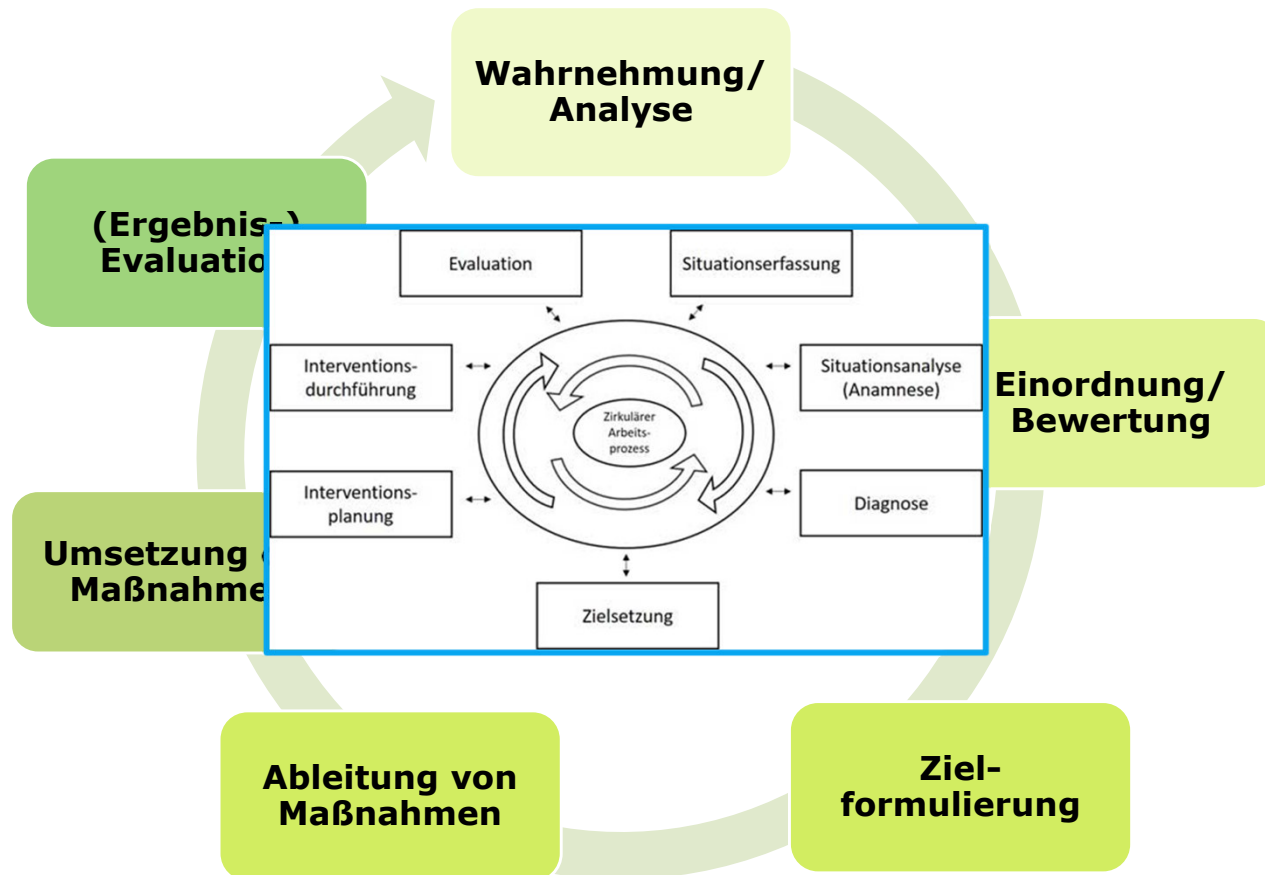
Wahrnehmung/ Analyse

(Ergebnis-) Evaluatio

Evaluation

Situationserfassung

Interventionsdurchführung

Situationsanalyse (Anamnese)

Einordnung/ Bewertung

Zirkulärer Arbeitsprozess

Interventionsplanung

Diagnose

Umsetzung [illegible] Maßnahme

Zielsetzung

Ableitung von Maßnahmen

Zielformulierung